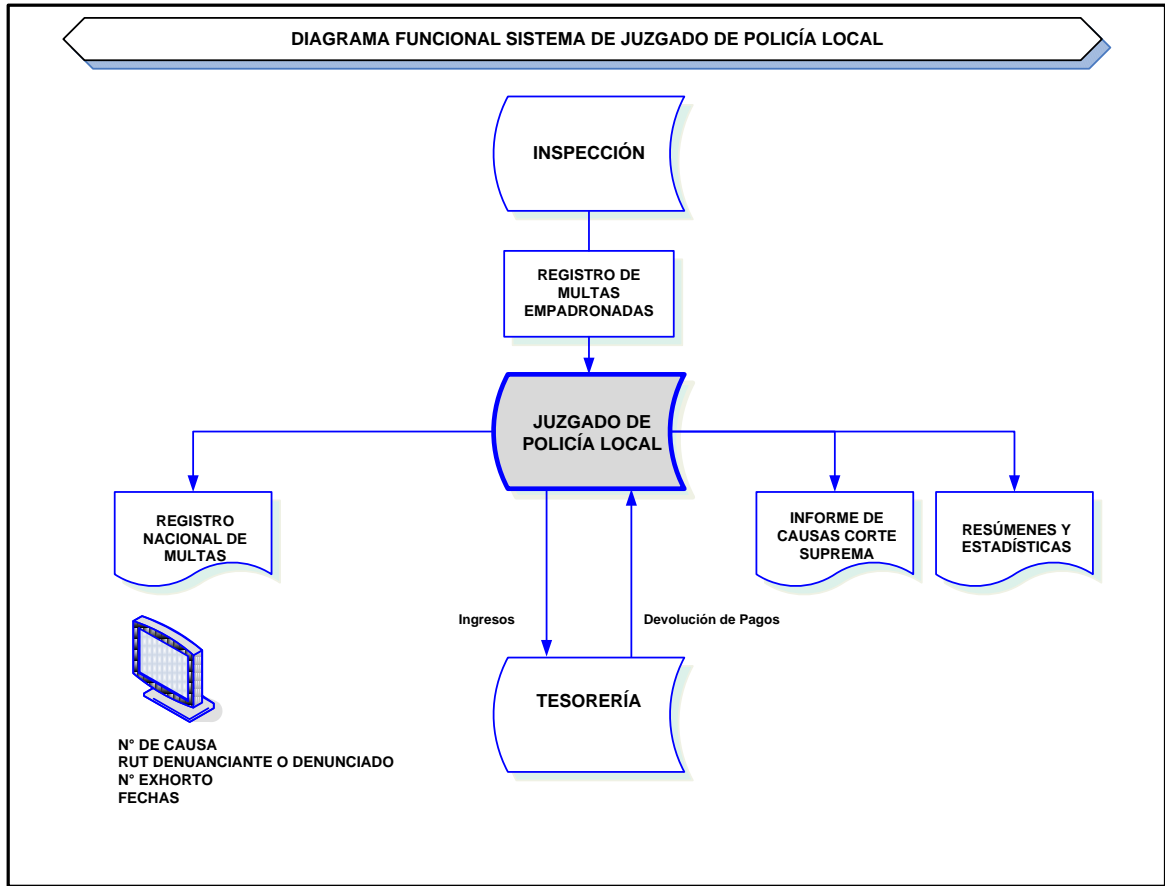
DIAGRAMA FUNCIONAL SISTEMA DE JUZGADO DE POLICÍA LOCAL

INSPECCIÓN

REGISTRO DE MULTAS EMPADRONADAS

JUZGADO DE POLICÍA LOCAL

REGISTRO NACIONAL DE MULTAS

INFORME DE CAUSAS CORTE SUPREMA

RESÚMENES Y ESTADÍSTICAS

Ingresos

Devolución de Pagos

TESORERÍA

N° DE CAUSA
RUT DENUANCIANTE O DENUNCIADO
N° EXHORTO
FECHAS